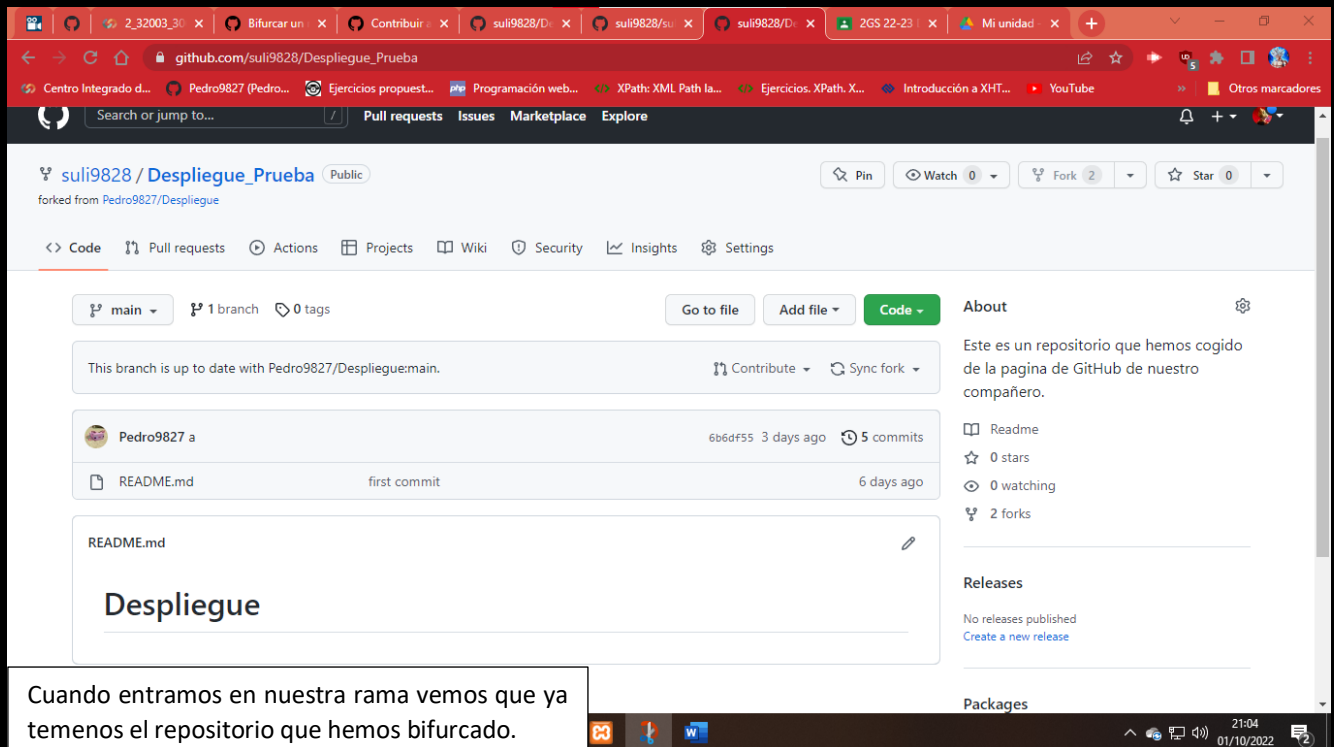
2_32003_30 ×  Bifurcar un ×  Contribuir ×  suli9828/De ×  suli9828/su ×  suli9828/De ×  2GS 22-23 ×  Mi unidad ×  +

github.com/suli9828/Despliegue_Prueba

Centro Integrado d...  Pedro9827 (Pedro...  Ejercicios propuest...  Programación web...  XPath: XML Path la...  Ejercicios. XPath. X...  Introducción a XHT...  YouTube  »  Otros marcadores

Search or jump to...  /  Pull requests  Issues  Marketplace  Explore

suli9828 / Despliegue_Prueba  Public
forked from Pedro9827/Despliegue

Pin  Watch 0  Fork 2  Star 0

Code  Pull requests  Actions  Projects  Wiki  Security  Insights  Settings

main  1 branch  0 tags  Go to file  Add file  Code

This branch is up to date with Pedro9827/Despliegue:main.  Contribute  Sync fork

Pedro9827 a  6b6df55 3 days ago  5 commits

README.md  first commit  6 days ago

README.md

Despliegue

About

Este es un repositorio que hemos cogido de la pagina de GitHub de nuestro compañero.

Readme
0 stars
0 watching
2 forks

Releases

No releases published
Create a new release

Packages

Cuando entramos en nuestra rama vemos que ya temenos el repositorio que hemos bifurcado.

21:04
01/10/2022